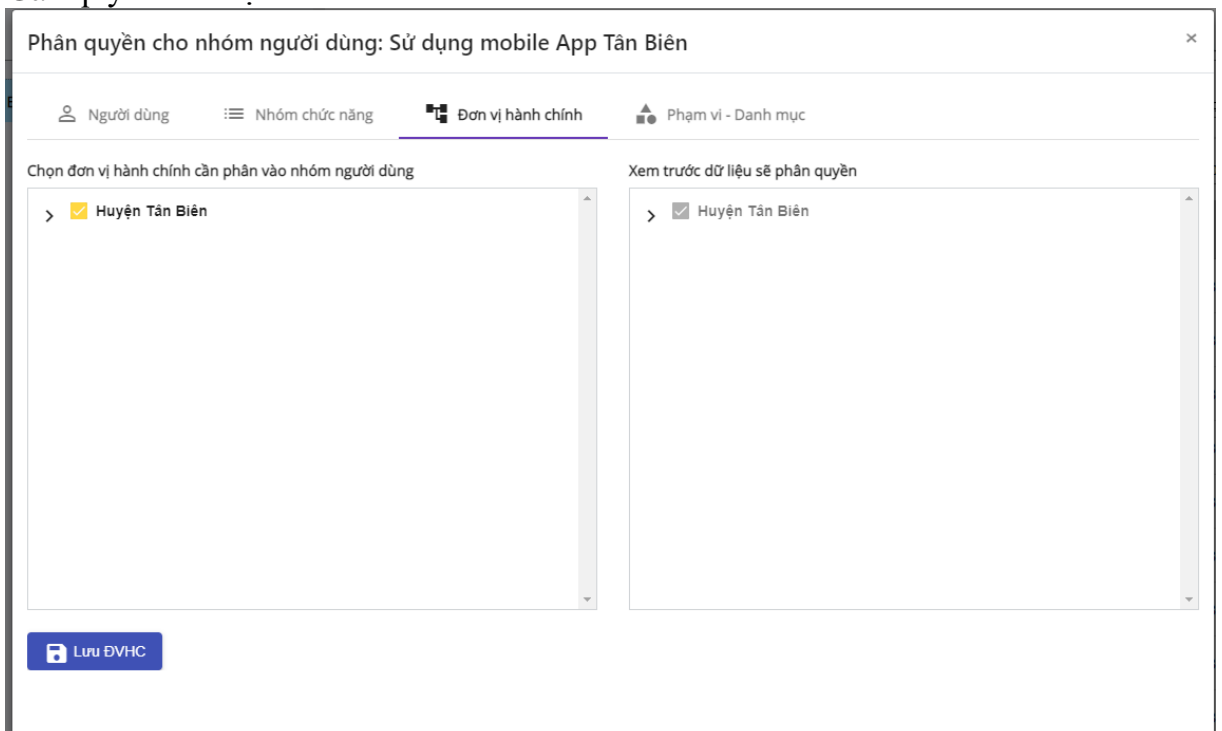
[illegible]

Phân quyền cho nhóm người dùng: Sử dụng mobile App Tân Biên

×

Người dùng

Nhóm chức năng

Đơn vị hành chính

Phạm vi - Danh mục

Chọn đơn vị hành chính cần phân vào nhóm người dùng

Huyện Tân Biên

Xem trước dữ liệu sẽ phân quyền

Huyện Tân Biên

Lưu ĐVHC